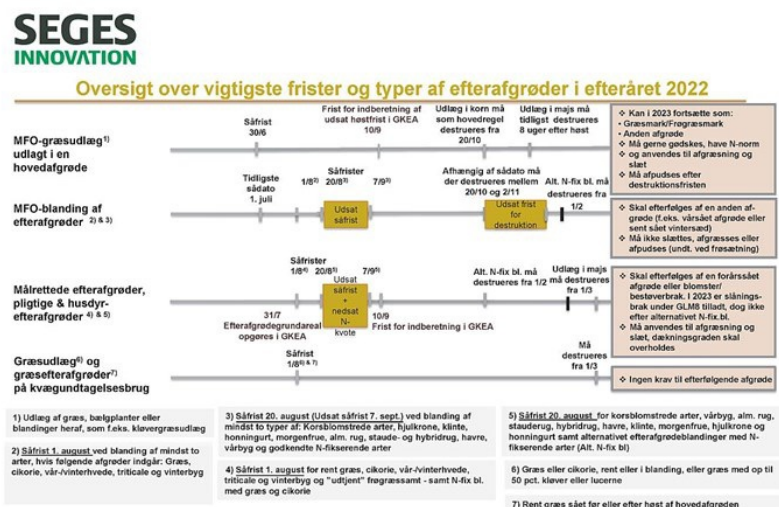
SEGES INNOVATION

Oversigt over vigtigste frister og typer af efterafgrøder i efteråret 2022

MFO-græsudlæg$^{1)}$ udlagt i en hovedafgrøde

Såfrist 30/6

Frist for indberetning af udsat høstfrist i GKEA 10/9

Udlæg i korn må som hovedregel destrueres fra 20/10

Udlæg i majs må tidligst destrueres 8 uger efter høst

- Kan i 2023 fortsætte som:
- Græsmark/Frøgræsmark
- Anden afgrøde
- Må gerne gødskes, have N-norm
- og anvendes til afgræsning og slæt
- Må afpudses efter destruktionsfristen

MFO-blanding af efterafgrøder $^{2) \& 3)}$

Tidligste sådato 1. juli

1/8$^{2)}$

Såfrister 20/8$^{3)}$

7/9$^{3)}$

Udsat såfrist

Afhængig af sådato må der destrueres mellem 20/10 og 2/11

Udsat frist for destruktion

Alt. N-fix bl. må destrueres fra 1/2

- Skal efterfølges af en anden afgrøde (f.eks. vårsået afgrøde eller sent sået vintersæd)
- Må ikke slættes, afgræsses eller afpudses (undt. ved frøsætning)

Målrettede efterafgrøder, pligtige & husdyrefterafgrøder $^{4) \& 5)}$

Såfrister 1/8$^{4)}$ 20/8$^{5)}$ 7/9$^{5)}$

Udsat såfrist + nedsat N-kvote

31/7 Efterafgrødegrundareal opgøres i GKEA

10/9 Frist for indberetning i GKEA

Alt. N-fix bl. må destrueres fra 1/2

Udlæg i majs må destrueres fra 1/3

- Skal efterfølges af en forårssået afgrøde eller blomster/bestøverbrak. I 2023 er slåningsbrak under GLM8 tilladt, dog ikke efter alternativt N-fix.bl.
- Må anvendes til afgræsning og slæt, dækningsgraden skal overholdes

Græsudlæg$^{6)}$ og græsefterafgrøder$^{7)}$ på kvægundtagelsesbrug

Såfrist 1/8$^{6) \& 7)}$

Må destrueres fra 1/3

- Ingen krav til efterfølgende afgrøde

1) Udlæg af græs, bælgplanter eller blandinger heraf, som f.eks. kløvergræsudlæg

2) Såfrist 1. august ved blanding af mindst to arter, hvis følgende afgrøder indgår: Græs, cikorie, vår-/vinterhvede, triticale og vinterbyg

3) Såfrist 20. august (Udsat såfrist 7. sept.) ved blanding af mindst to typer af: Korsblomstrede arter, hjulkrone, kløver, honningurt, morgenfrue, alm. rug, staude- og hybridrug, havre, vårbyg og godkendte N-fikserende arter

4) Såfrist 1. august for rent græs, cikorie, vår-/vinterhvede, triticale og vinterbyg og "udtjent" frøgræssamt - samt N-fix bl. med græs og cikorie

5) Såfrist 20. august for korsblomstrede arter, vårbyg, alm. rug, stauderug, hybridrug, havre, kløver, morgenfrue, hjulkrone og honningurt samt alternativt efterafgrødeblandinger med N-fikserende arter (N-fix bl)

6) Græs eller cikorie, rent eller i blanding, eller græs med op til 50 pct. kløver eller lucerne

7) Rent græs sået før eller efter høst af hovedafgrøden